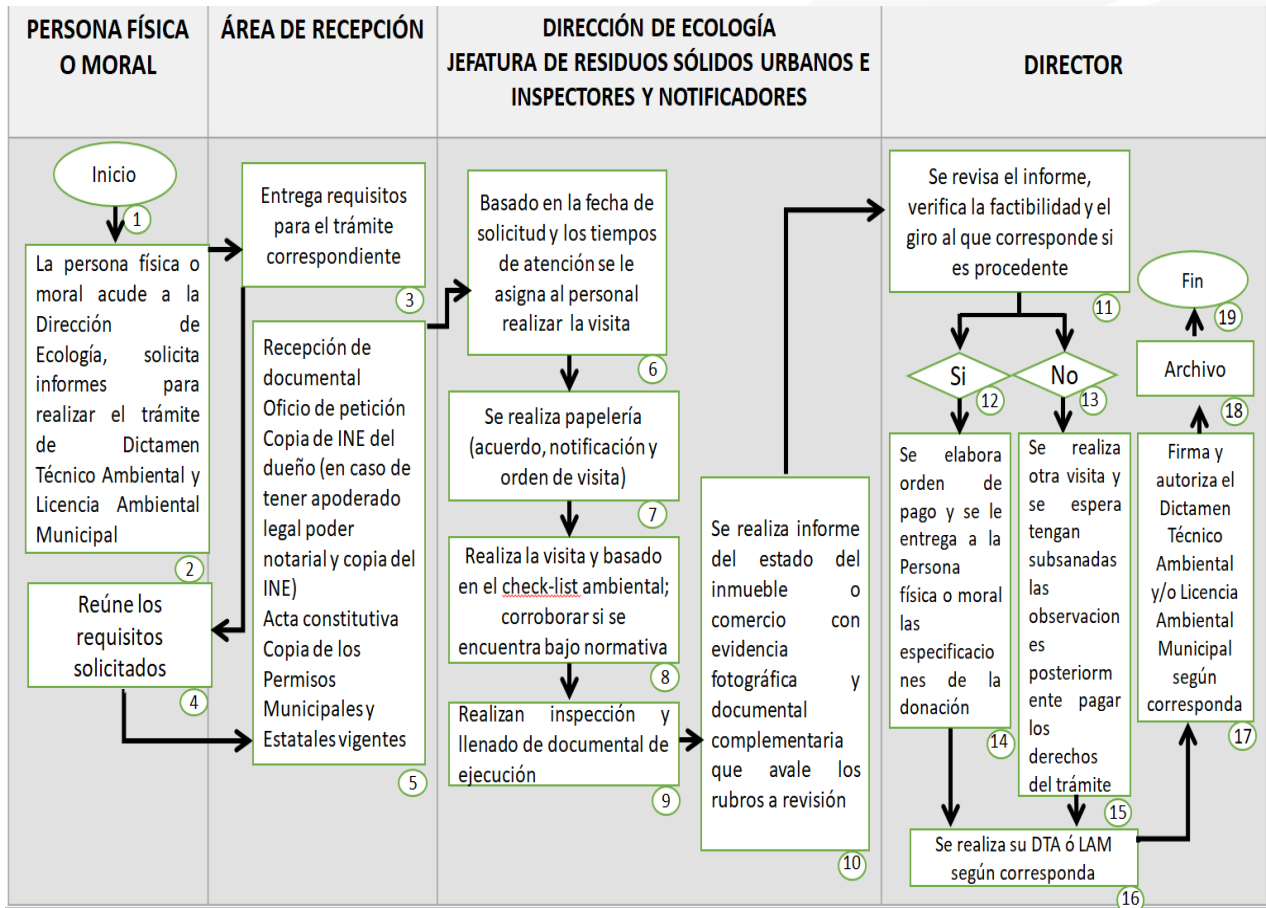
PERSONA FÍSICA O MORAL

ÁREA DE RECEPCIÓN

DIRECCIÓN DE ECOLOGÍA
JEFATURA DE RESIDUOS SÓLIDOS URBANOS E INSPECTORES Y NOTIFICADORES

DIRECTOR

Inicio

1

La persona física o moral acude a la Dirección de Ecología, solicita informes para realizar el trámite de Dictamen Técnico Ambiental y Licencia Ambiental Municipal

2

Reúne los requisitos solicitados

4

Entrega requisitos para el trámite correspondiente

3

Recepción de documental
Oficio de petición
Copia de INE del dueño (en caso de tener apoderado legal poder notarial y copia del INE)
Acta constitutiva
Copia de los Permisos Municipales y Estatales vigentes

5

Basado en la fecha de solicitud y los tiempos de atención se le asigna al personal realizar la visita

6

Se realiza papelería (acuerdo, notificación y orden de visita)

7

Realiza la visita y basado en el check-list ambiental; corroborar si se encuentra bajo normativa

8

Realizan inspección y llenado de documental de ejecución

9

Se realiza informe del estado del inmueble o comercio con evidencia fotográfica y documental complementaria que avale los rubros a revisión

10

Se revisa el informe, verifica la factibilidad y el giro al que corresponde si es procedente

11

Si

12

No

13

Se elabora orden de pago y se le entrega a la Persona física o moral las especificaciones de la donación

14

Se realiza otra visita y se espera tengan subsanadas las observaciones posteriormente pagar los derechos del trámite

15

Se realiza su DTA ó LAM según corresponda

16

Firma y autoriza el Dictamen Técnico Ambiental y/o Licencia Ambiental Municipal según corresponda

17

Archivo

18

Fin

19